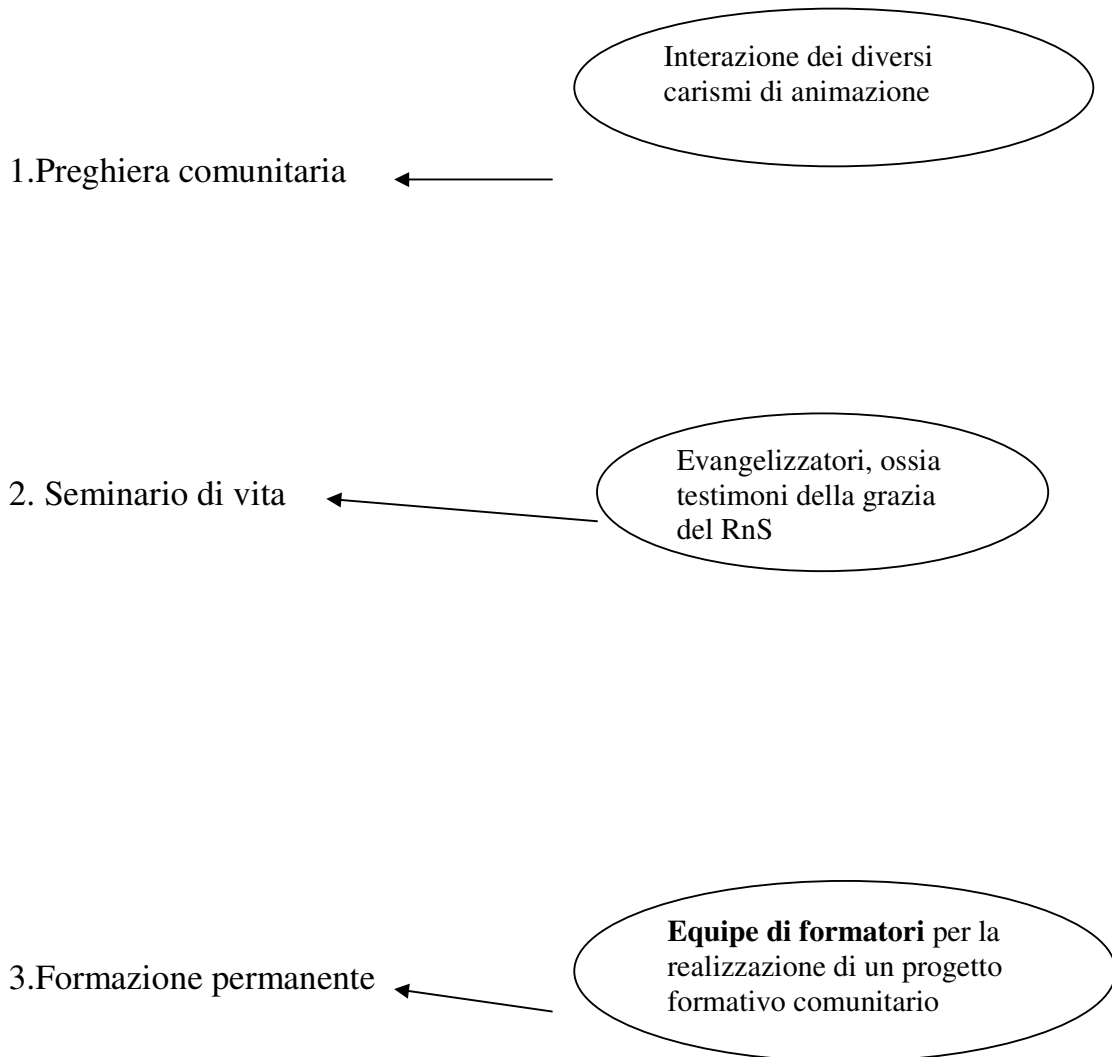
Interazione dei diversi carismi di animazione

1.Preghiera comunitaria

Evangelizzatori, ossia testimoni della grazia del RnS

2. Seminario di vita

Equipe di formatori per la realizzazione di un progetto formativo comunitario

3.Formazione permanente